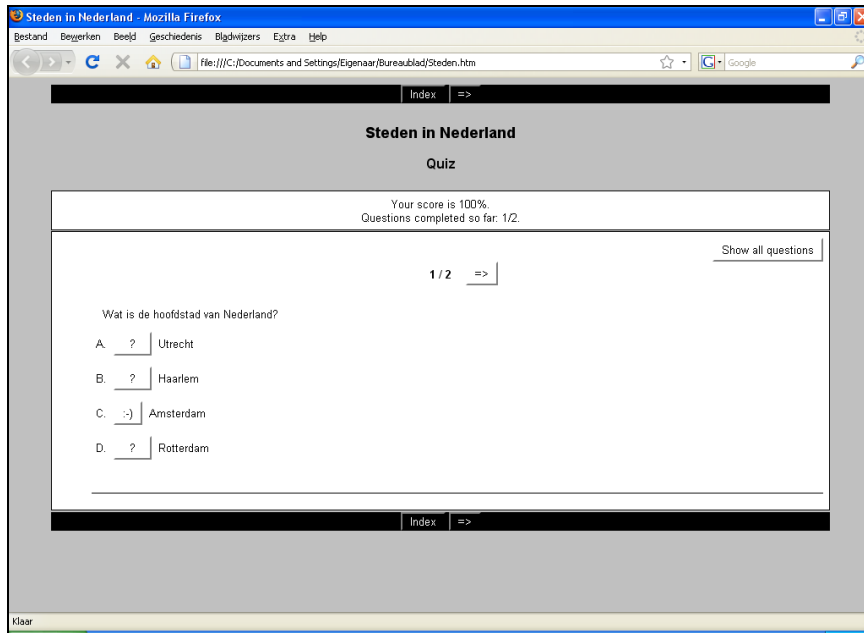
Steden in Nederland - Mozilla Firefox

Bestand Bewerken Beeld Geschiedenis Bladwijzers Extra Help

file:///C:/Documents and Settings/Eigenaar/Bureaublad/Steden.htm

Google

Index =>

Steden in Nederland

Quiz

Your score is 100%.
Questions completed so far: 1/2.

Show all questions

1 / 2 =>

Wat is de hoofdstad van Nederland?

A. ? Utrecht

B. ? Haarlem

C. :-) Amsterdam

D. ? Rotterdam

Index =>

Klaar